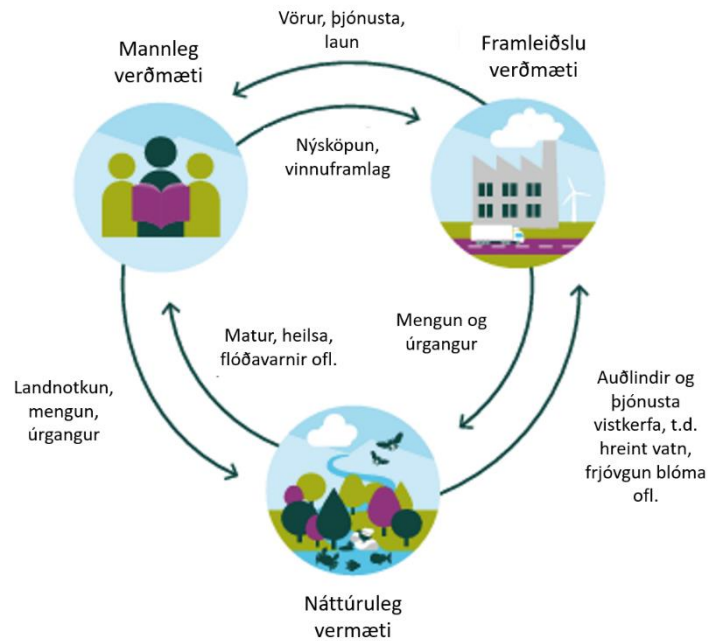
Vörur, þjónusta, laun

Mannleg verðmæti

Framleiðslu verðmæti

Nýsköpun, vinnuframlag

Mengun og úrgangur

Matur, heilsa, flóðavarnir ofl.

Landnotkun, mengun, úrgangur

Auðlindir og þjónusta vistkerfa, t.d. hreint vatn, frjóvgun blóma ofl.

Náttúruleg vermæti